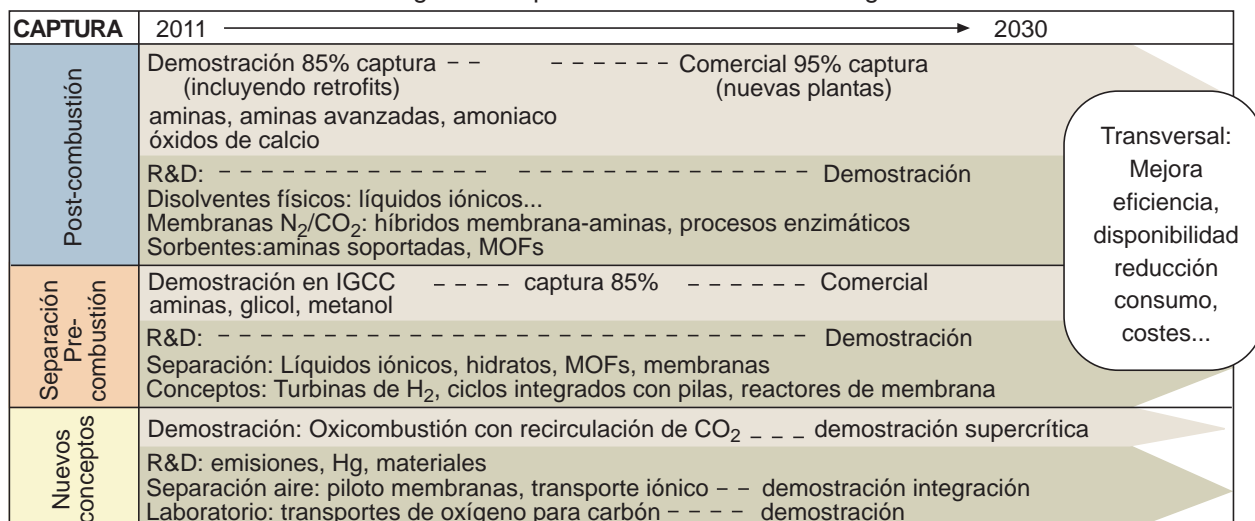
CAPTURA 2011 → 2030

Post-combustión

Demostración 85% captura – – (incluyendo retrofits) – – – – – – Comercial 95% captura (nuevas plantas)

aminas, aminas avanzadas, amoniaco óxidos de calcio

R&D: – – – – – – – – – – – – – – – – – – – – – – – – – – Demostración

Disolventes físicos: líquidos iónicos...

Membranas $N_2/CO_2$: híbridos membrana-aminas, procesos enzimáticos

Sorbentes:aminas soportadas, MOFs

Separación Pre-combustión

Demostración en IGCC – – – – captura 85% – – – – – – Comercial

aminas, glicol, metanol

R&D: – – – – – – – – – – – – – – – – – – – – – – – – – – Demostración

Separación: Líquidos iónicos, hidratos, MOFs, membranas

Conceptos: Turbinas de $H_2$, ciclos integrados con pilas, reactores de membrana

Nuevos conceptos

Demostración: Oxicombustión con recirculación de $CO_2$ _ _ _ demostración supercrítica

R&D: emisiones, Hg, materiales

Separación aire: piloto membranas, transporte iónico – – demostración integración

Laboratorio: transportes de oxígeno para carbón – – – – demostración

Transversal: Mejora eficiencia, disponibilidad reducción consumo, costes...